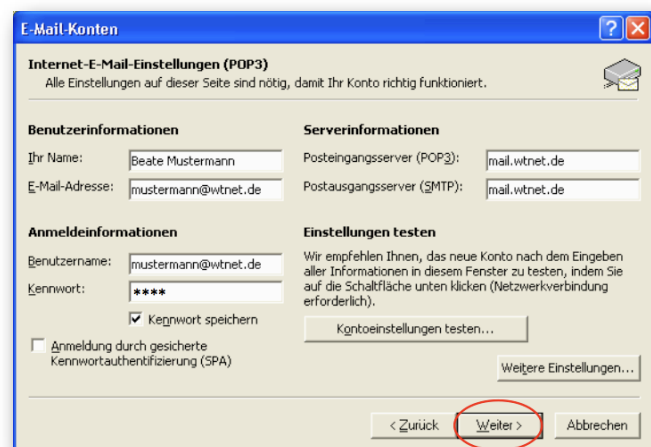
E-Mail-Konten

Internet-E-Mail-Einstellungen (POP3)
Alle Einstellungen auf dieser Seite sind nötig, damit Ihr Konto richtig funktioniert.

Benutzerinformationen

Ihr Name: Beate Mustermann

E-Mail-Adresse: mustermann@wtnet.de

Anmeldeinformationen

Benutzername: mustermann@wtnet.de

Kennwort: ****

Kennwort speichern

Anmeldung durch gesicherte Kennwortauthentifizierung (SPA)

Serverinformationen

Posteingangsserver (POP3): mail.wtnet.de

Postausgangsserver (SMTP): mail.wtnet.de

Einstellungen testen

Wir empfehlen Ihnen, das neue Konto nach dem Eingeben aller Informationen in diesem Fenster zu testen, indem Sie auf die Schaltfläche unten klicken (Netzwerkverbindung erforderlich).

Kontoeinstellungen testen...

Weitere Einstellungen...

< Zurück

Weiter >

Abbrechen